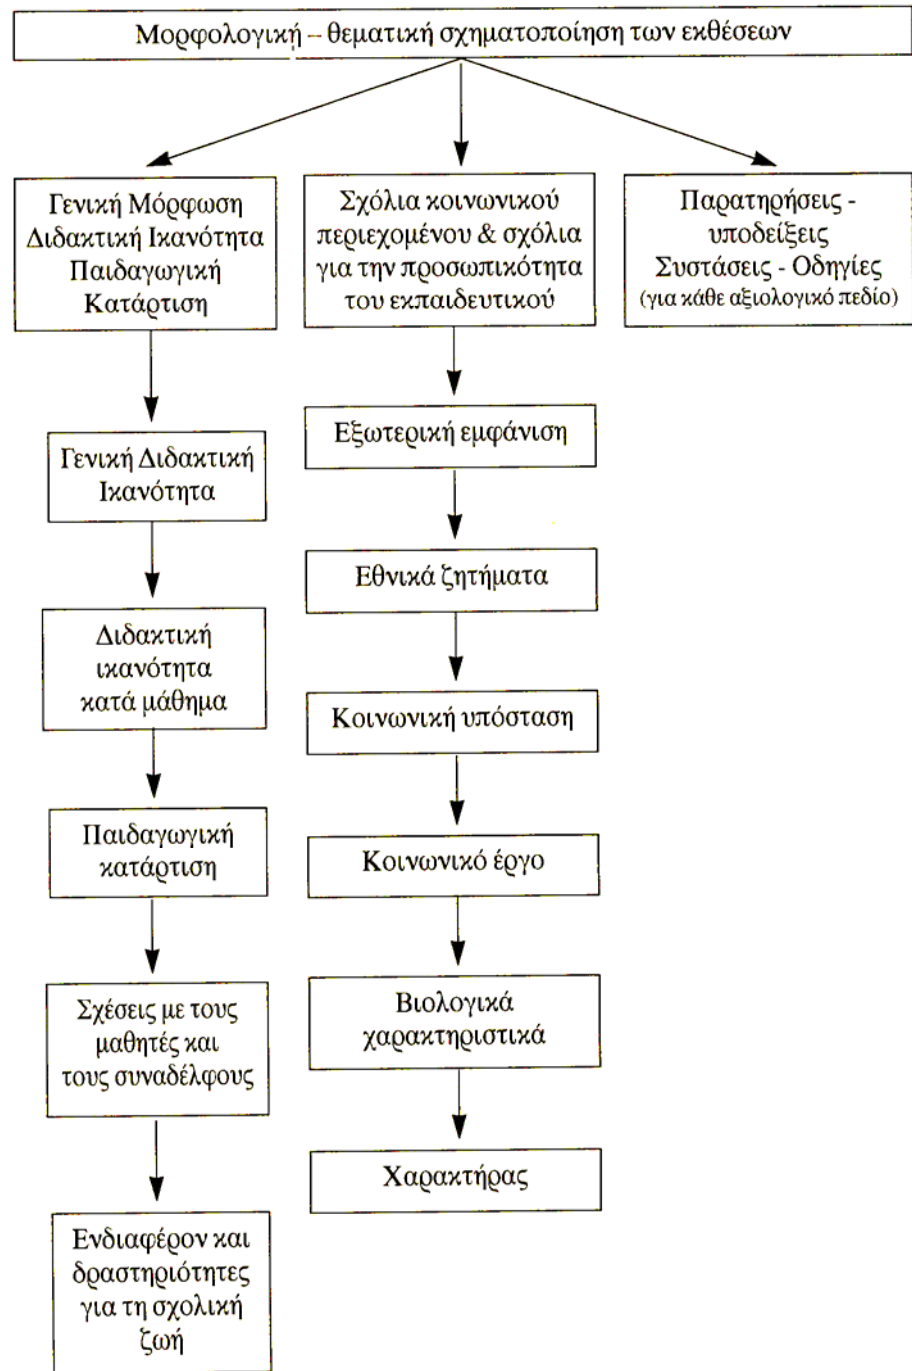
Μορφολογική – θεματική σχηματοποίηση των εκθέσεων

Γενική Μόρφωση
Διδακτική Ικανότητα
Παιδαγωγική
Κατάρτιση

Γενική Διδακτική
Ικανότητα

Διδακτική
ικανότητα
κατά μάθημα

Παιδαγωγική
κατάρτιση

Σχέσεις με τους
μαθητές και
τους συναδέλφους

Ενδιαφέρον και
δραστηριότητες
για τη σχολική
ζωή

Σχόλια κοινωνικού
περιεχομένου & σχόλια
για την προσωπικότητα
του εκπαιδευτικού

Εξωτερική εμφάνιση

Εθνικά ζητήματα

Κοινωνική υπόσταση

Κοινωνικό έργο

Βιολογικά
χαρακτηριστικά

Χαρακτήρας

Παρατηρήσεις -
υποδείξεις
Συστάσεις - Οδηγίες
(για κάθε αξιολογικό πεδίο)